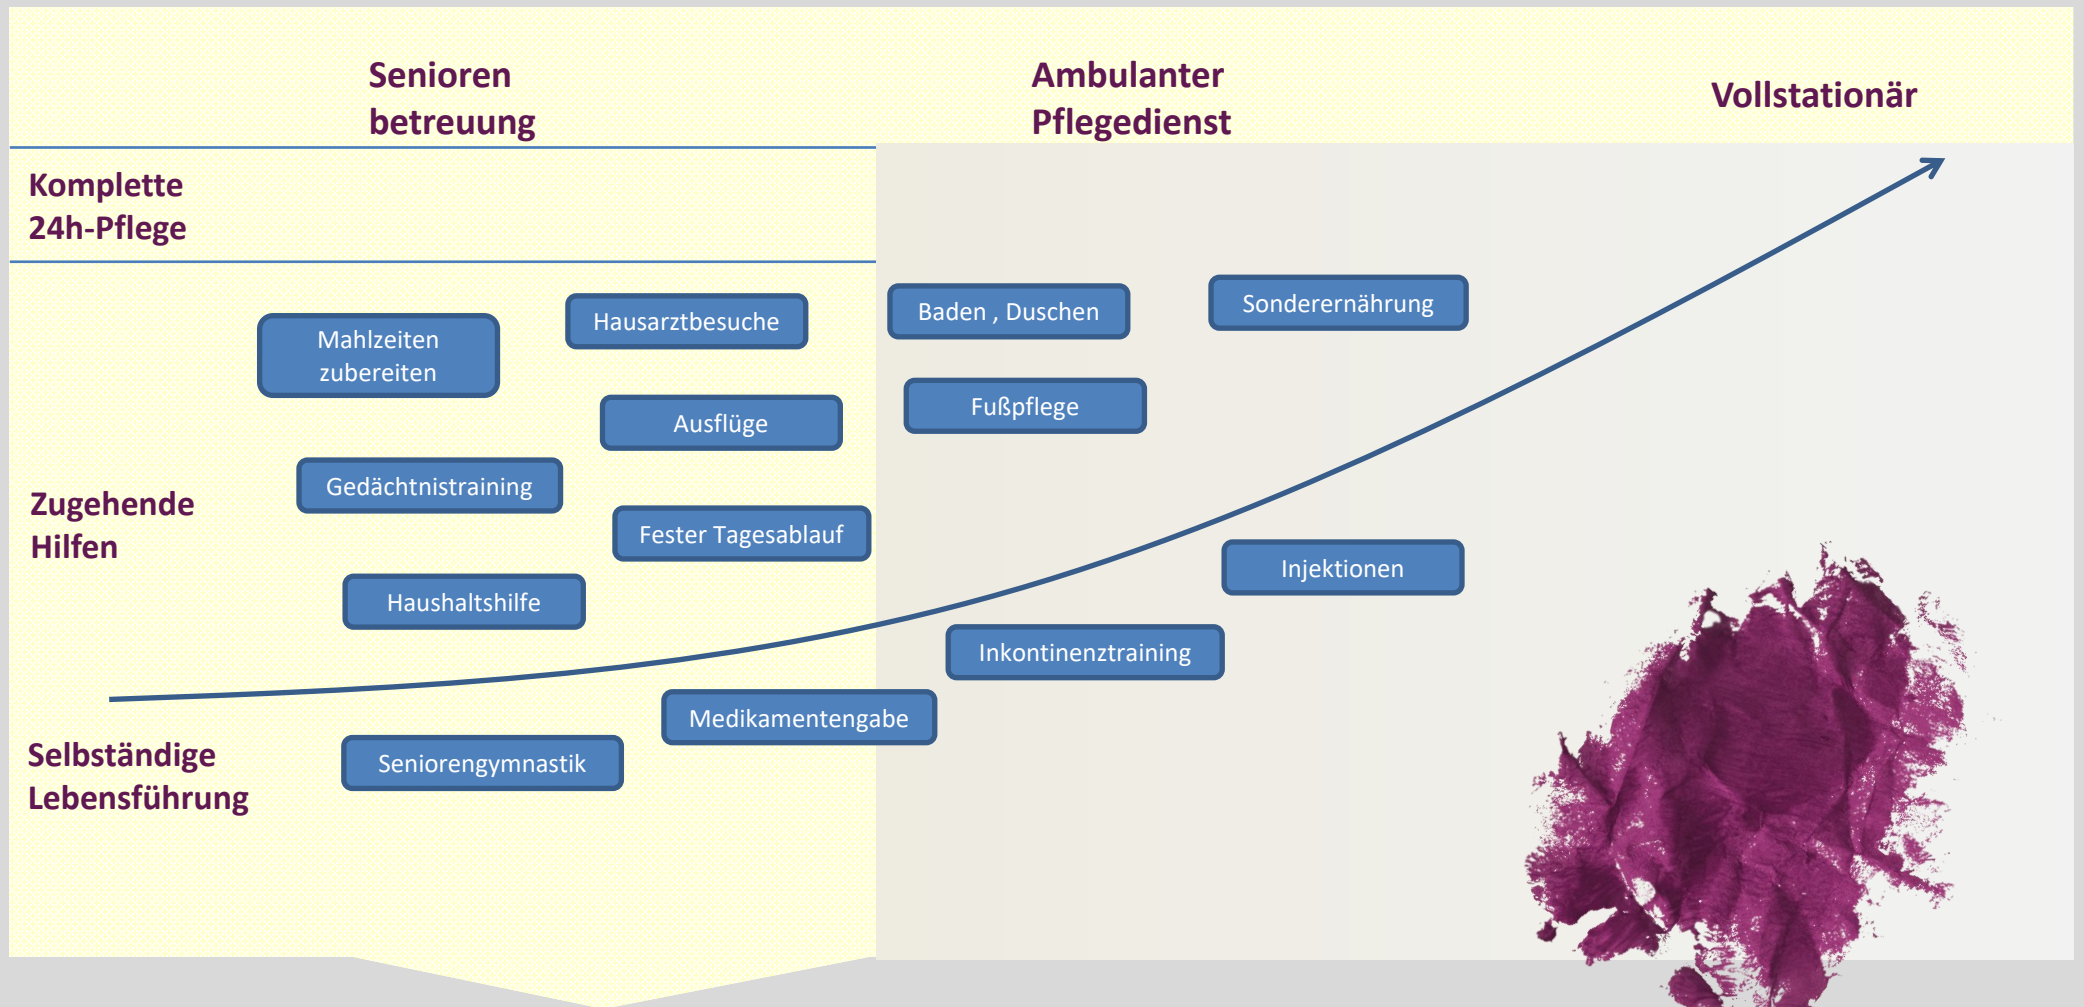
Senioren betreuung

Ambulanter Pflegedienst

Vollstationär

Komplette 24h-Pflege

Mahlzeiten zubereiten

Hausarztbesuche

Baden , Duschen

Sonderernährung

Ausflüge

Fußpflege

Gedächtnistraining

Zugehende Hilfen

Fester Tagesablauf

Injektionen

Haushaltshilfe

Inkontinenztraining

Medikamentengabe

Selbständige Lebensführung

Seniorengymnastik